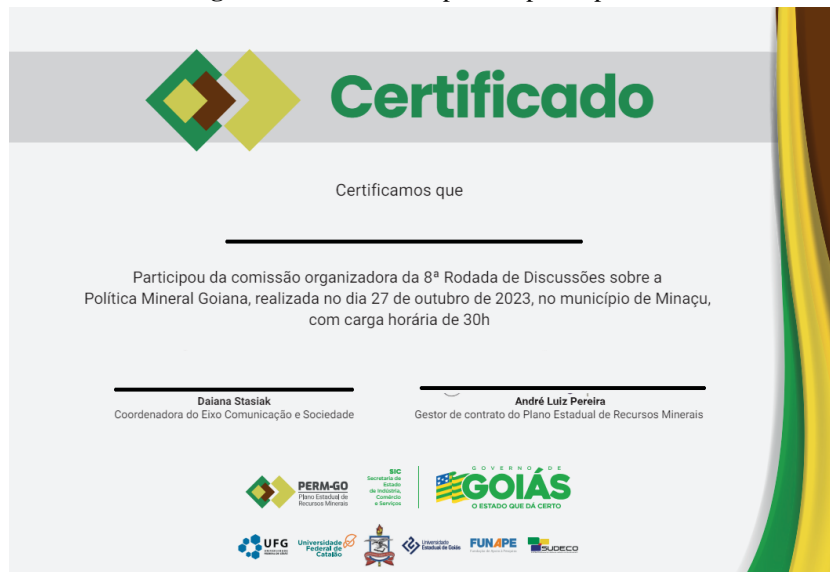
Certificado

Certificamos que

Participou da comissão organizadora da 8ª Rodada de Discussões sobre a Política Mineral Goiana, realizada no dia 27 de outubro de 2023, no município de Minaçu, com carga horária de 30h

Daiana Stasiak
Coordenadora do Eixo Comunicação e Sociedade

André Luiz Pereira
Gestor de contrato do Plano Estadual de Recursos Minerais

PERM-GO
Plano Estadual de Recursos Minerais

SIC
Secretaria de Estado de Indústria, Comércio e Serviços

GOVERNO DE GOIÁS
O ESTADO QUE DÁ CERTO

UFG

Universidade Federal de Catalão

Universidade Estadual de Goiás

FUNAPE

SUDECO